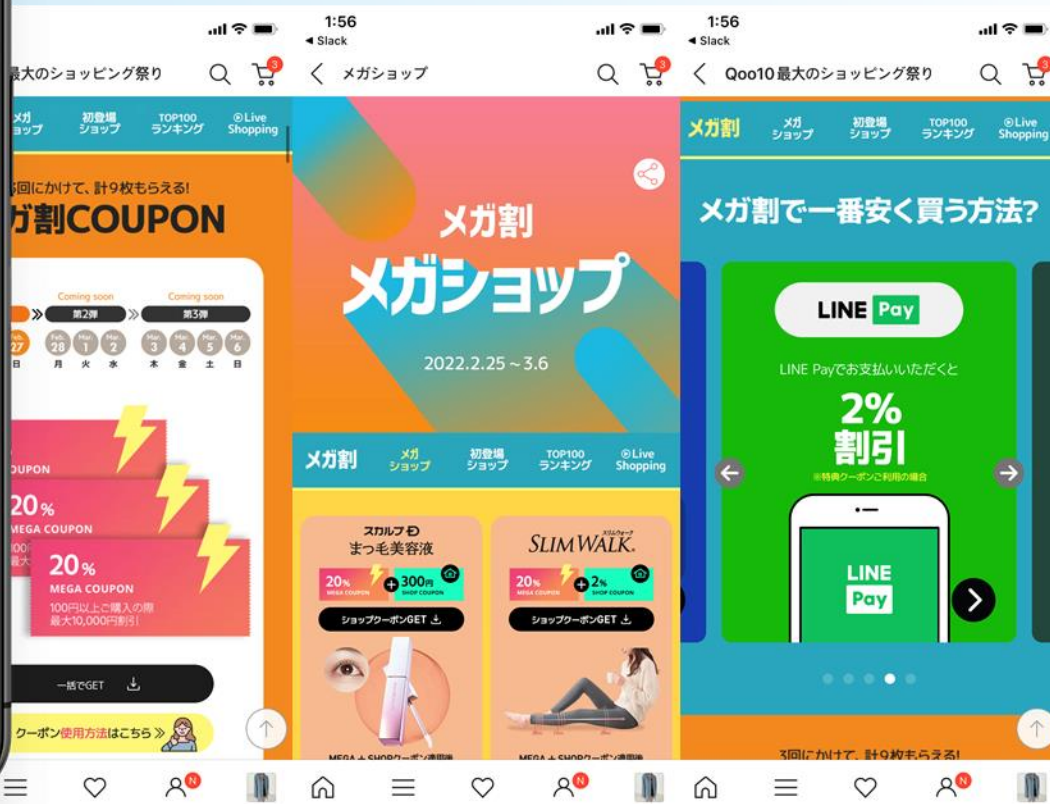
最大のショッピング祭り

メガショップ
初登場ショップ
TOP100ランキング
Live Shopping

3回にかけて、計9枚もらえる!
メガ割COUPON

Coming soon
第2弾
Coming soon
第3弾

27 日
28 月
1 火
2 水
3 木
4 金
5 土
6 日

COUPON
20%
MEGA COUPON
20%
MEGA COUPON
100円以上ご購入の際
最大10,000円割引

一括でGET

クーポン使用方法はこちら≫

1:56
◀ Slack
メガショップ

メガ割
メガショップ
2022.2.25～3.6

メガ割
メガショップ
初登場ショップ
TOP100ランキング
Live Shopping

スカルプD
まつ毛美容液
20% MEGA COUPON
300円 SHOP COUPON
ショップクーポンGET

SLIMWALK
スリムウォーク
20% MEGA COUPON
2% SHOP COUPON
ショップクーポンGET

MEGA + SHOPクーポン適用後
MEGA + SHOPクーポン適用後

1:56
◀ Slack
Qoo10 最大のショッピング祭り

メガ割
メガショップ
初登場ショップ
TOP100ランキング
Live Shopping

メガ割で一番安く買う方法?

LINE Pay
LINE Payでお支払いいただくと
2%
割引
※特典クーポンご利用の場合
LINE Pay

3回にかけて、計9枚もらえる!